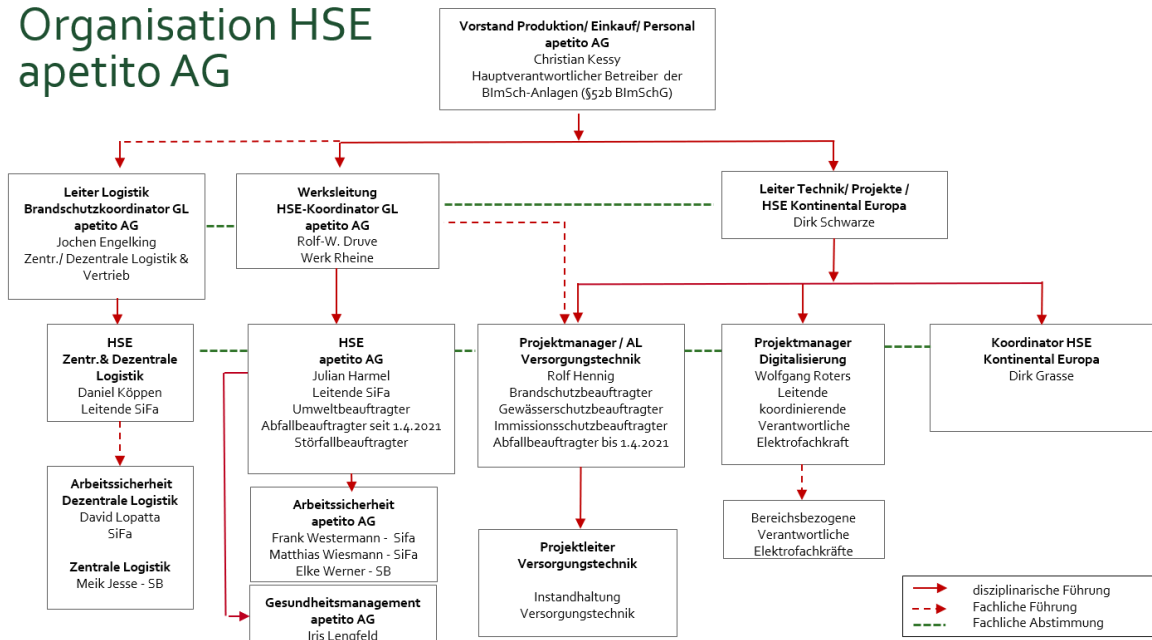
Organisation HSE apetito AG

Vorstand Produktion/ Einkauf/ Personal
apetito AG
Christian Kessy
Hauptverantwortlicher Betreiber der BImSch-Anlagen (§52b BImSchG)

Leiter Logistik
Brandschutzkoordinator GL
apetito AG
Jochen Engelking
Zentr./ Dezentrale Logistik & Vertrieb

Werksleitung
HSE-Koordinator GL
apetito AG
Rolf-W. Druve
Werk Rheine

Leiter Technik/ Projekte /
HSE Kontinental Europa
Dirk Schwarze

HSE
Zentr.& Dezentrale Logistik
Daniel Köppen
Leitende SiFa

HSE
apetito AG
Julian Harmel
Leitende SiFa
Umweltbeauftragter
Abfallbeauftragter seit 1.4.2021
Störfallbeauftragter

Projektmanager / AL
Versorgungstechnik
Rolf Hennig
Brandschutzbeauftragter
Gewässerschutzbeauftragter
Immissionsschutzbeauftragter
Abfallbeauftragter bis 1.4.2021

Projektmanager
Digitalisierung
Wolfgang Roters
Leitende koordinierende Verantwortliche Elektrofachkraft

Koordinator HSE
Kontinental Europa
Dirk Grasse

Arbeitssicherheit
Dezentrale Logistik
David Lopatta
SiFa

Zentrale Logistik
Meik Jesse - SB

Arbeitssicherheit
apetito AG
Frank Westermann - Sifa
Matthias Wiesmann - SiFa
Elke Werner - SB

Gesundheitsmanagement
apetito AG
Iris Lengfeld

Projektleiter
Versorgungstechnik

Instandhaltung
Versorgungstechnik

Bereichsbezogene Verantwortliche Elektrofachkräfte

disziplinarische Führung
Fachliche Führung
Fachliche Abstimmung